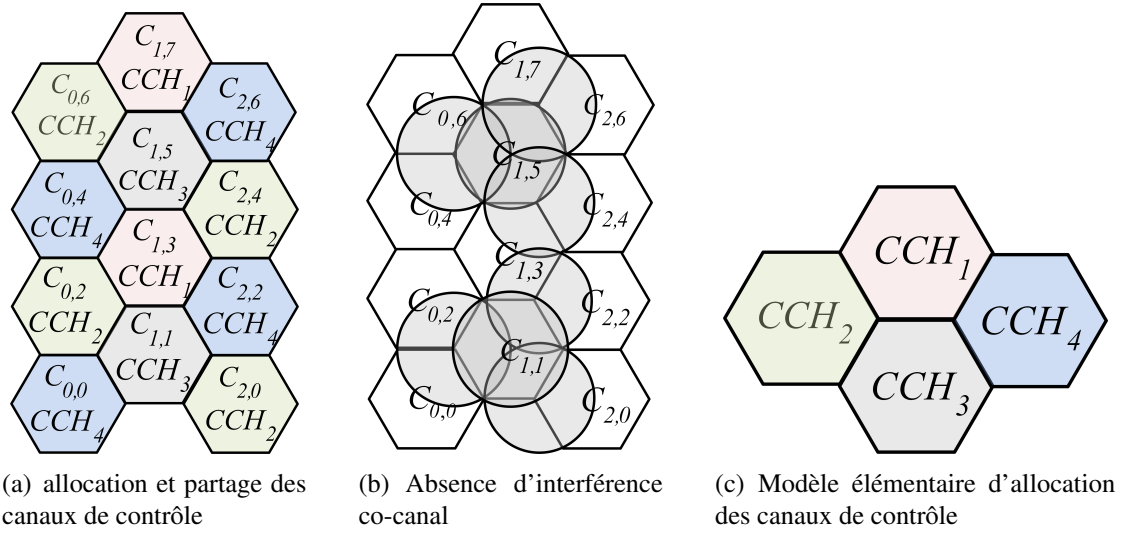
$C_{1,7}$
$CCH_1$
$C_{0,6}$
$CCH_2$
$C_{2,6}$
$CCH_4$
$C_{1,5}$
$CCH_3$
$C_{0,4}$
$CCH_4$
$C_{2,4}$
$CCH_2$
$C_{1,3}$
$CCH_1$
$C_{0,2}$
$CCH_2$
$C_{2,2}$
$CCH_4$
$C_{1,1}$
$CCH_3$
$C_{0,0}$
$CCH_4$
$C_{2,0}$
$CCH_2$

(a) allocation et partage des canaux de contrôle

$C_{1,7}$
$C_{0,6}$
$C_{2,6}$
$C_{1,5}$
$C_{0,4}$
$C_{2,4}$
$C_{1,3}$
$C_{0,2}$
$C_{2,2}$
$C_{1,1}$
$C_{0,0}$
$C_{2,0}$

(b) Absence d'interférence co-canal

$CCH_1$
$CCH_2$
$CCH_4$
$CCH_3$

(c) Modèle élémentaire d'allocation des canaux de contrôle